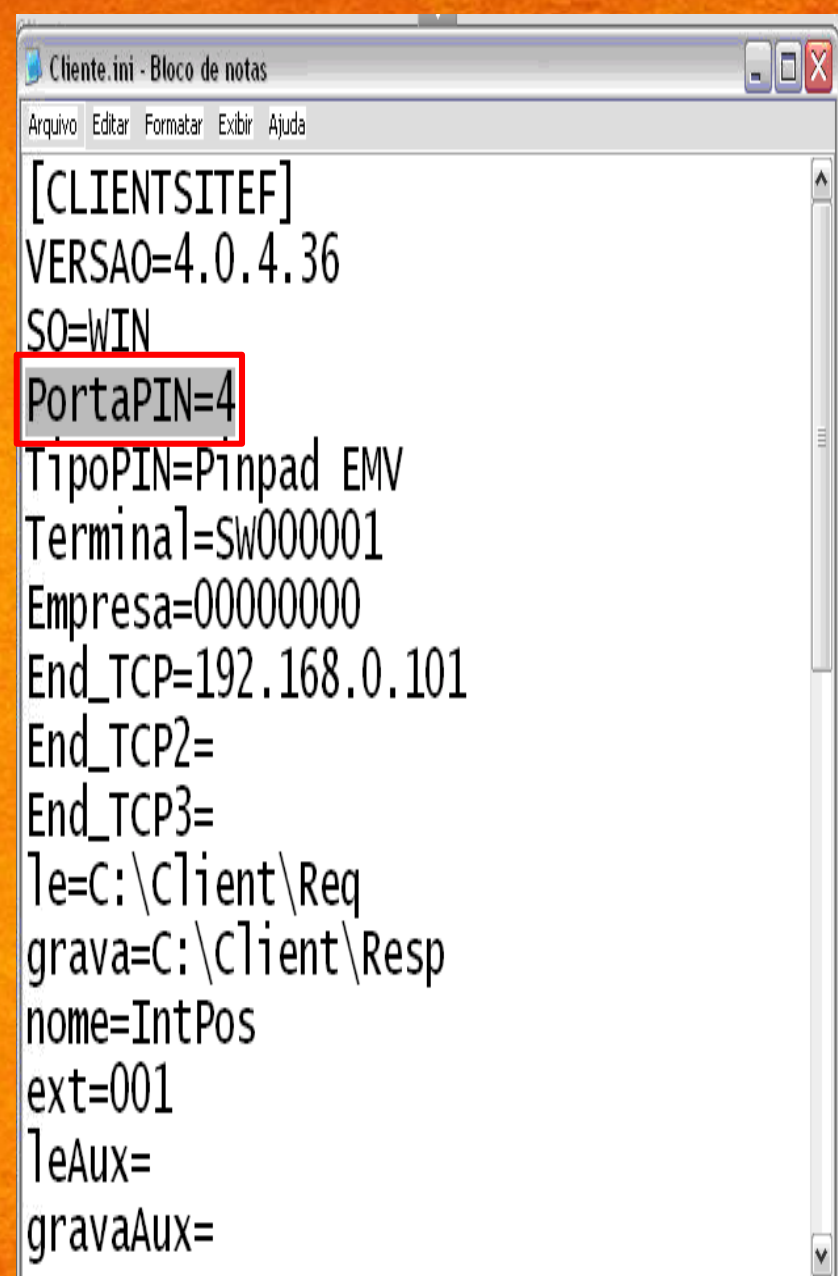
Cliente.ini - Bloco de notas

Arquivo Editar Formatar Exibir Ajuda

[CLIENTSITEF]
VERSAO=4.0.4.36
SO=WIN
PortaPIN=4
TipoPIN=Pinpad EMV
Terminal=SW000001
Empresa=00000000
End_TCP=192.168.0.101
End_TCP2=
End_TCP3=
le=C:\Client\Req
grava=C:\Client\Resp
nome=IntPos
ext=001
leAux=
gravaAux=